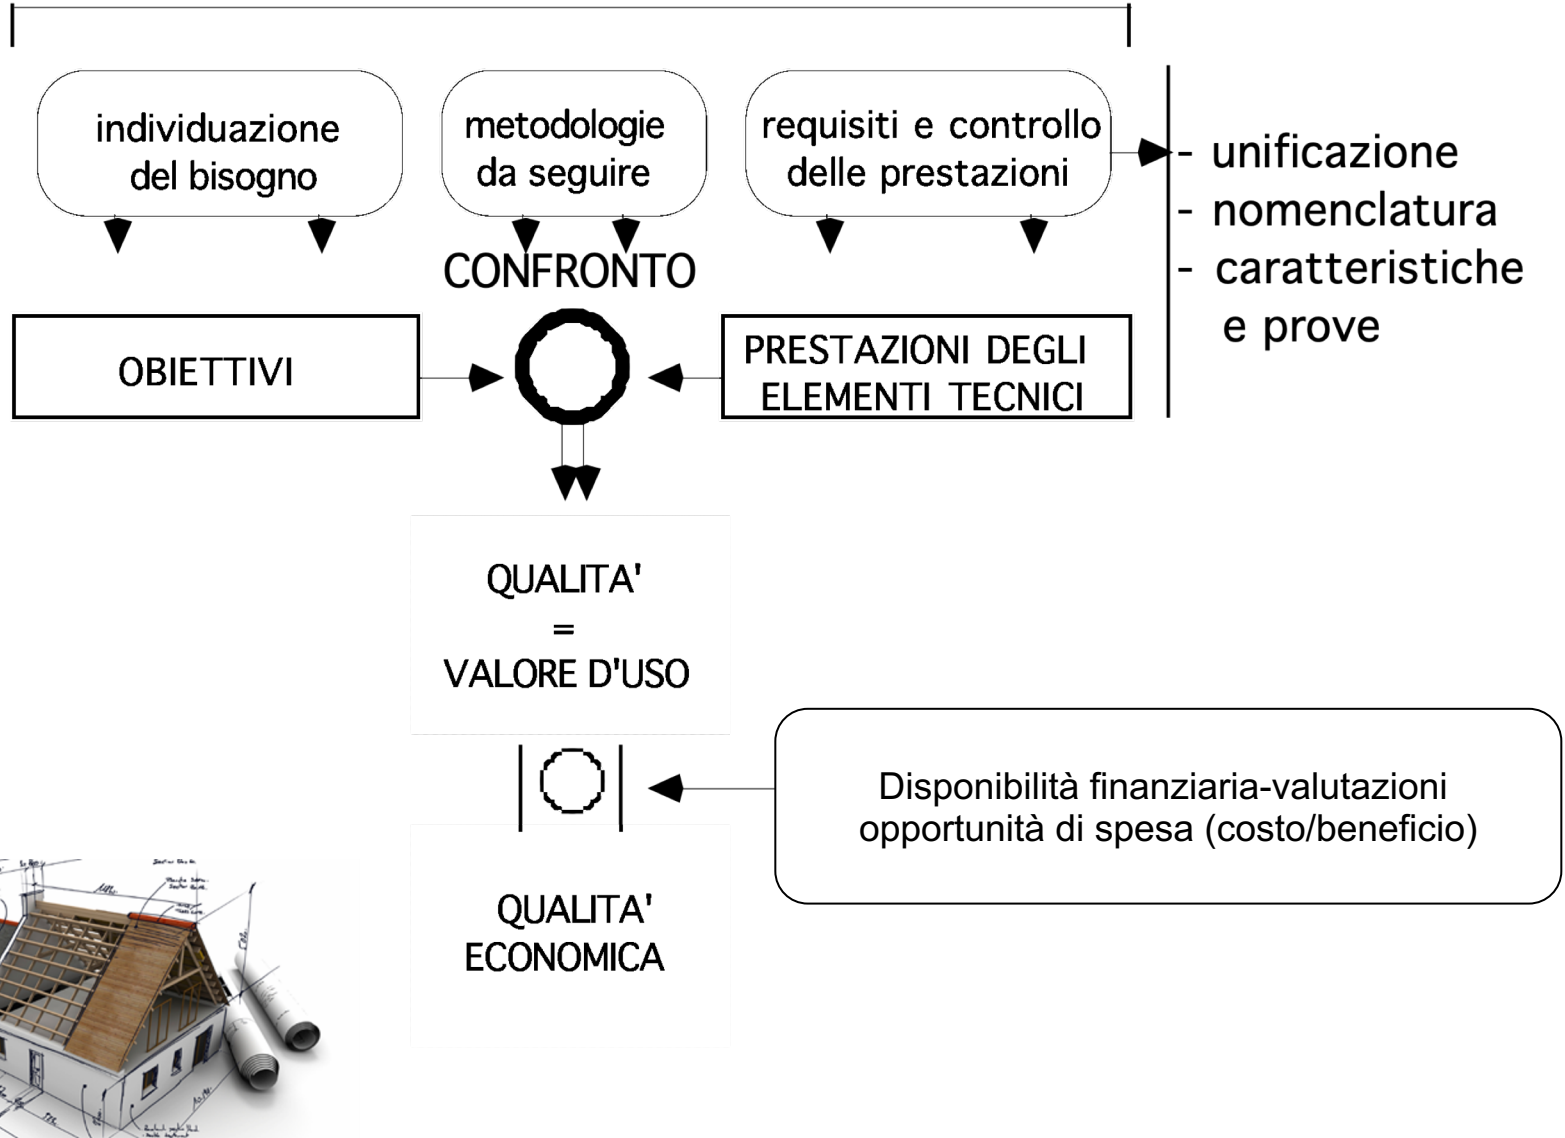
individuazione del bisogno

metodologie da seguire

requisiti e controllo delle prestazioni

- unificazione
- nomenclatura
- caratteristiche e prove

CONFRONTO

OBIETTIVI

PRESTAZIONI DEGLI ELEMENTI TECNICI

QUALITA'
=
VALORE D'USO

Disponibilità finanziaria-valutazioni opportunità di spesa (costo/beneficio)

QUALITA' ECONOMICA